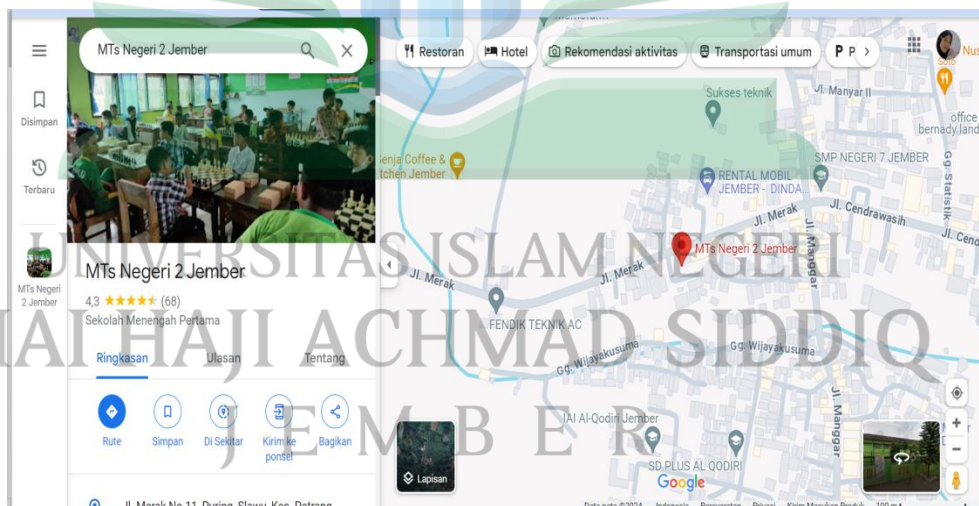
MTs Negeri 2 Jember

Disimpan

Terbaru

MTs Negeri 2 Jember

MTs Negeri 2 Jember

4,3 ★★★★★ (68)

Sekolah Menengah Pertama

Ringkasan Ulasan Tentang

Rute Simpan Di Sekitar Kirim ke ponsel Bagikan

Jl. Merak No.11, Puring, Slawu, Kec. Patrang

Restoran Hotel Rekomendasi aktivitas Transportasi umum P P

Sukses teknik

Jl. Manyar II

office bernady land

Senja Coffee & Kitchen Jember

RENTAL MOBIL JEMBER - DINDA...

SMP NEGERI 7 JEMBER

Gg. Statistik

Jl. Cendrawasih

Jl. Merak

Jl. Manggar

MTs Negeri 2 Jember

Jl. Merak

Jl. Merak

FENDIK TEKNIK AC

Gg. Wijayakusuma

Gg. Wijayakusuma

IAI Al-Qodiri Jember

SD PLUS AL QODIRI

Jl. Manggar

Lapisan

Google

Data peta ©2024 Indonesia Persyaratan Privasi Kirim Masukan Produk 100 m

UNIVERSITAS ISLAM NEGERI
KIAI HAJI ACHMAD SIDDIQ
JEMBER